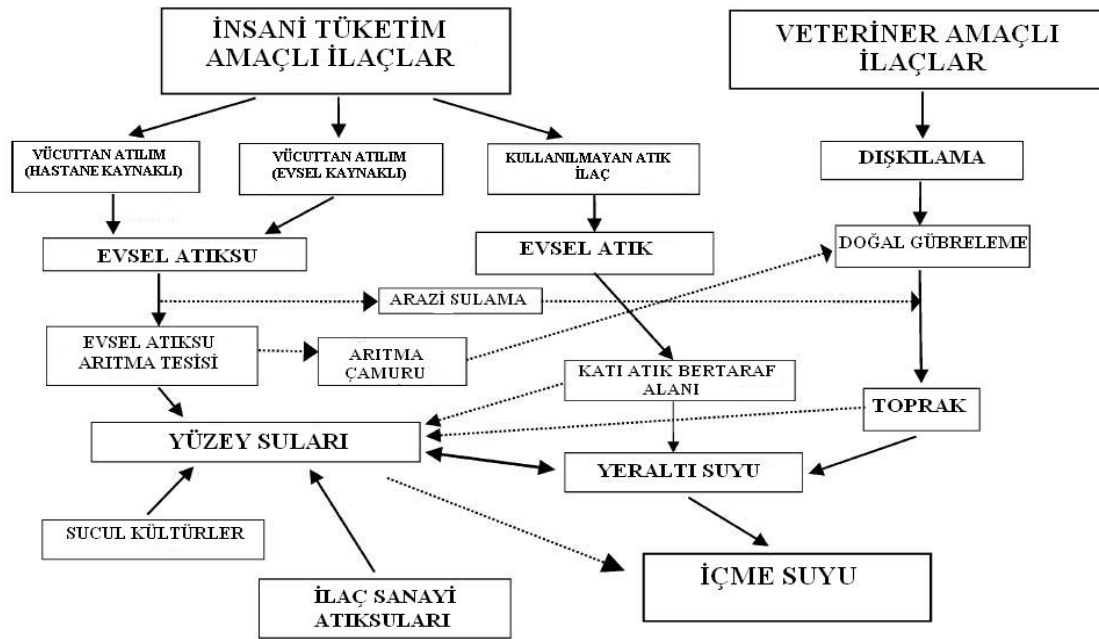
İNSANİ TÜKETİM AMAÇLI İLAÇLAR

VETERİNER AMAÇLI İLAÇLAR

VÜCUTTAN ATILIM (HASTANE KAYNAKLI)

VÜCUTTAN ATILIM (EVSEL KAYNAKLI)

KULLANILMAYAN ATIK İLAÇ

DIŞKILAMA

EVSEL ATIKSU

EVSEL ATIK

DOĞAL GÜBRELEME

ARAZİ SULAMA

EVSEL ATIKSU ARITMA TESİSİ

ARITMA ÇAMURU

KATI ATIK BERTARAF ALANI

TOPRAK

YÜZEY SULARI

YERALTI SUYU

SUCUL KÜLTÜRLER

İÇME SUYU

İLAÇ SANAYİ ATIKSULARI